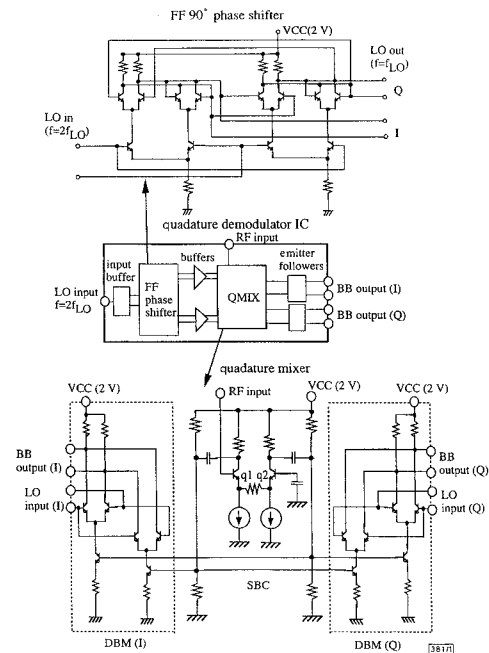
FF 90° phase shifter

VCC(2 V)

LO out
(f=f$_{LO}$)

Q

I

LO in
(f=2f$_{LO}$)

quadature demodulator IC

RF input

buffers

emitter followers

input buffer

LO input
f=2f$_{LO}$

FF phase shifter

QMIX

BB output (I)

BB output (Q)

quadature mixer

VCC (2 V)

RF input

VCC (2 V)

VCC (2 V)

BB output (I)

LO input (I)

q1

q2

BB output (Q)

LO input (Q)

SBC

DBM (I)

DBM (Q)

3817/1